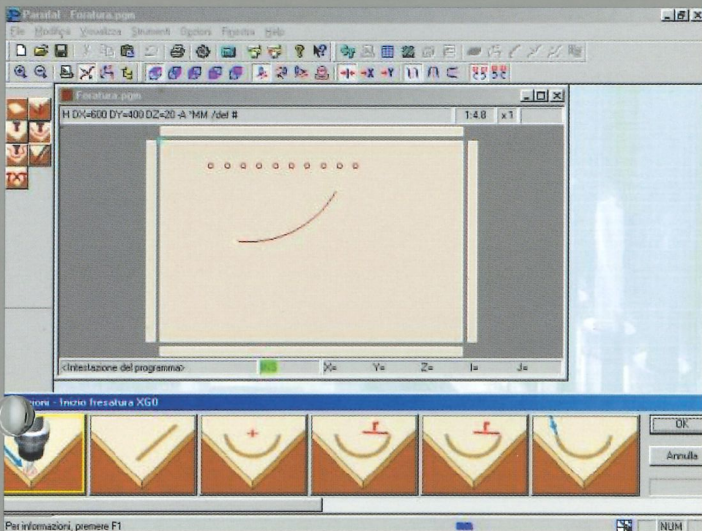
Paralul - Foratura.pgm

File Modifica Visualizza Strumenti Opzioni Finestra Help

Foratura.pgm

H DX=600 DY=400 DZ=20 -A *MM /def #

1:4.8 x1

<Intestazione del programma>

X= Y= Z= I= J=

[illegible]ioni - Inizio fresatura XG0

OK

Annulla

Per informazioni, premere F1

NUM